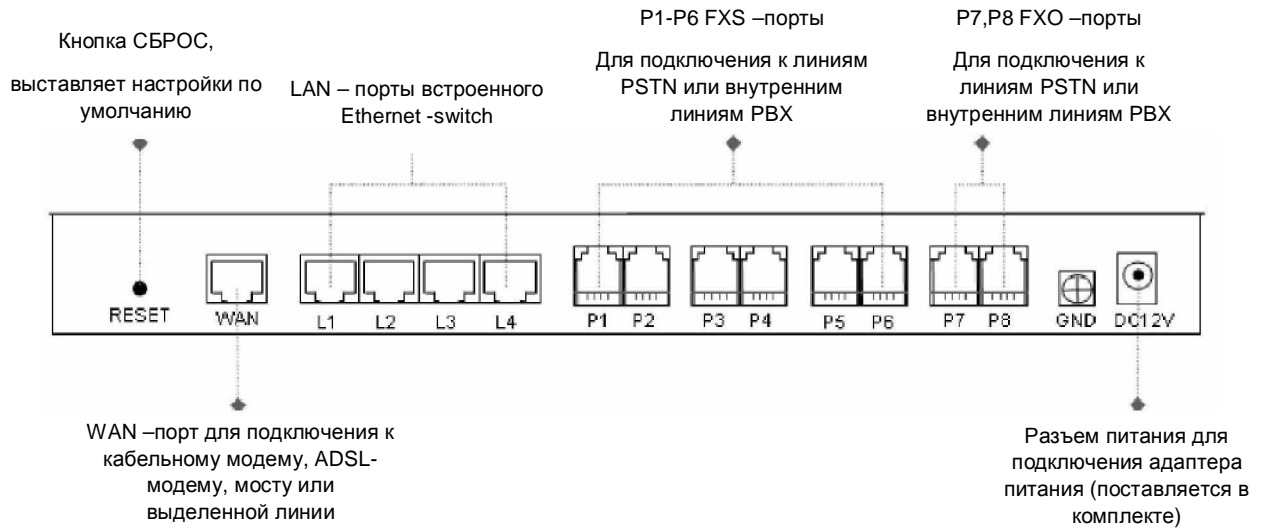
Кнопка СБРОС,

выставляет настройки по умолчанию

LAN – порты встроенного Ethernet -switch

P1-P6 FXS –порты

Для подключения к линиям PSTN или внутренним линиям PBX

P7,P8 FXO –порты

Для подключения к линиям PSTN или внутренним линиям PBX

RESET WAN L1 L2 L3 L4 P1 P2 P3 P4 P5 P6 P7 P8 GND DC12V

WAN –порт для подключения к кабельному модему, ADSL-модему, мосту или выделенной линии

Разъем питания для подключения адаптера питания (поставляется в комплекте)